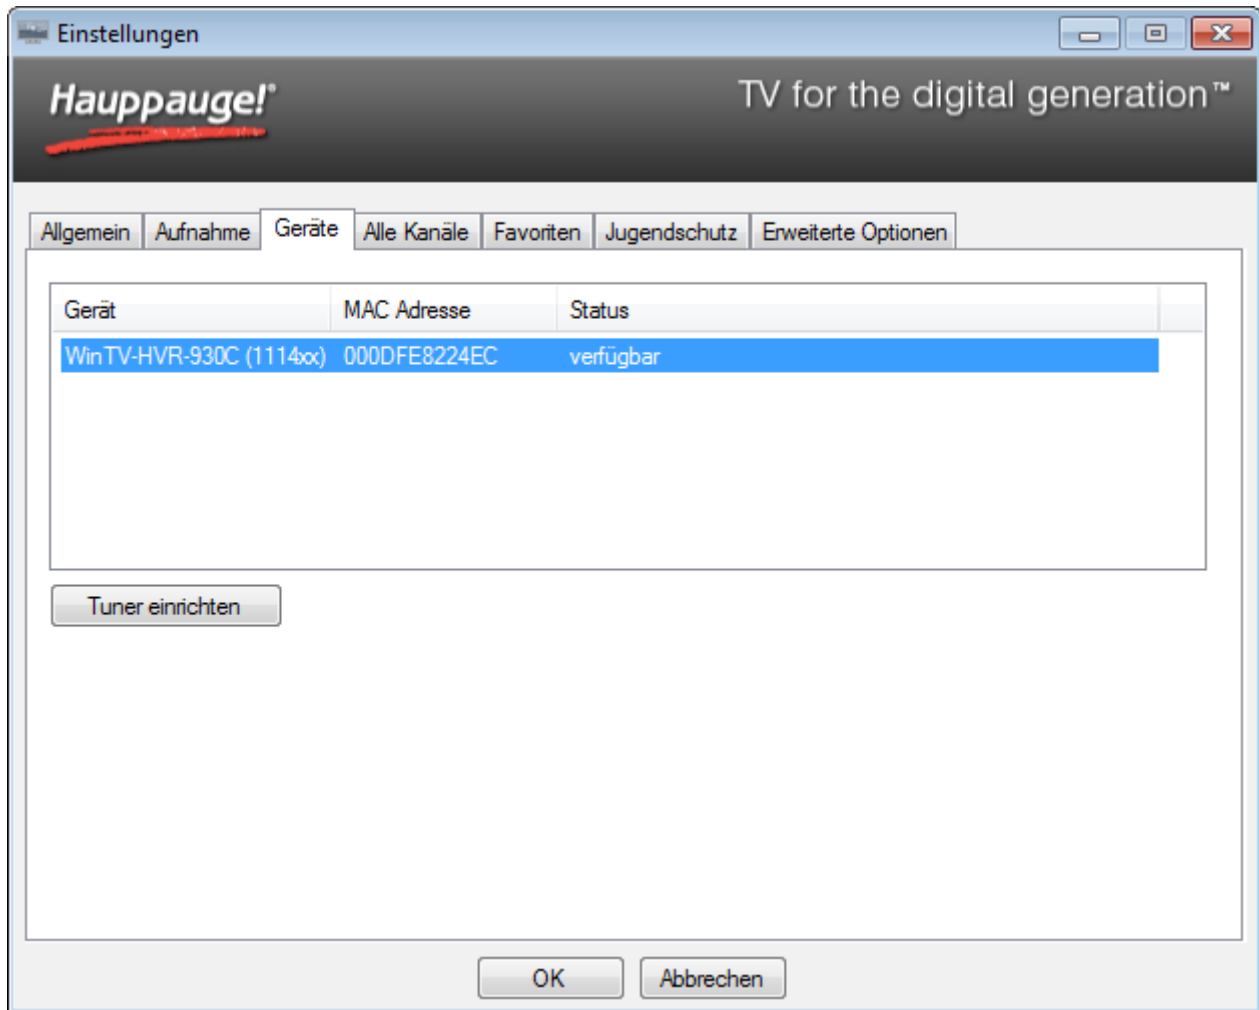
Einstellungen

Hauppauge!®

TV for the digital generation™

Allgemein Aufnahme Geräte Alle Kanäle Favoriten Jugendschutz Erweiterte Optionen

| Gerät | MAC Adresse | Status |
|---|---|---|
| WinTV-HVR-930C (1114xx) | 000DFE8224EC | verfügbar |

Tuner einrichten

OK Abbrechen